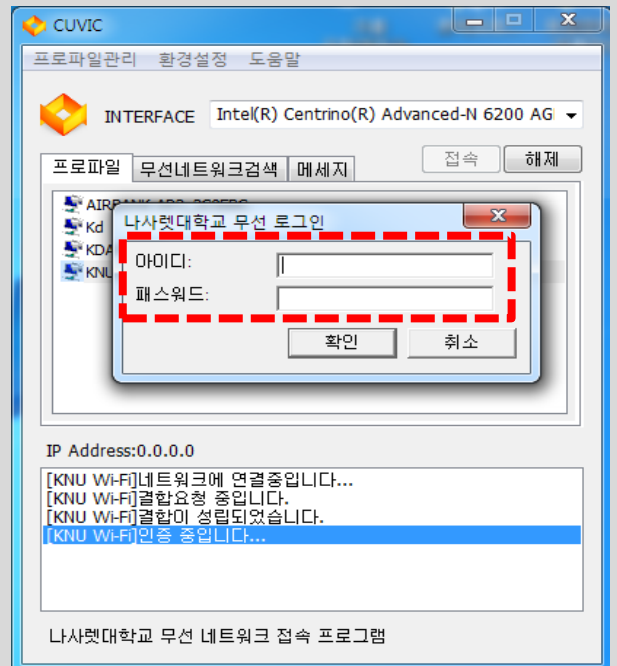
CUVIC

프로파일관리 환경설정 도움말

INTERFACE Intel(R) Centrino(R) Advanced-N 6200 AG

프로파일 무선네트워크검색 메세지

접속 해제

AIRBANK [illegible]
Kd
KDA
KNU

나사렛대학교 무선 로그인

아이디:
패스워드:

확인 취소

IP Address:0.0.0.0

[KNU Wi-Fi]네트워크에 연결중입니다...
[KNU Wi-Fi]결합요청 중입니다.
[KNU Wi-Fi]결합이 성립되었습니다.
[KNU Wi-Fi]인증 중입니다...

나사렛대학교 무선 네트워크 접속 프로그램